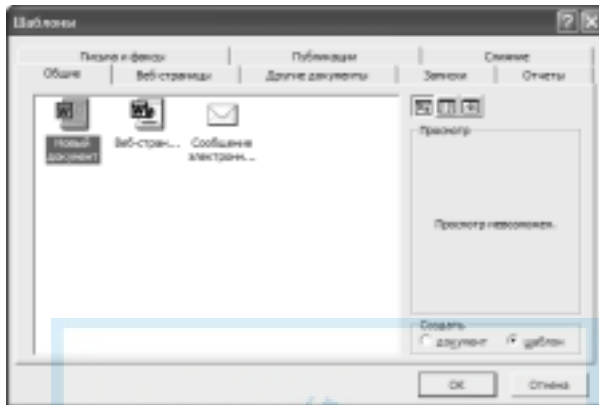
Шаблоны

Письма и факсы
Публикации
Слияние
Общие
Веб-страницы
Другие документы
Записки
Отчеты

Новый документ
Веб-стран...
Сообщение электрон...

Просмотр

Просмотр невозможен.

Создать
документ
шаблон

ОК
Отмена